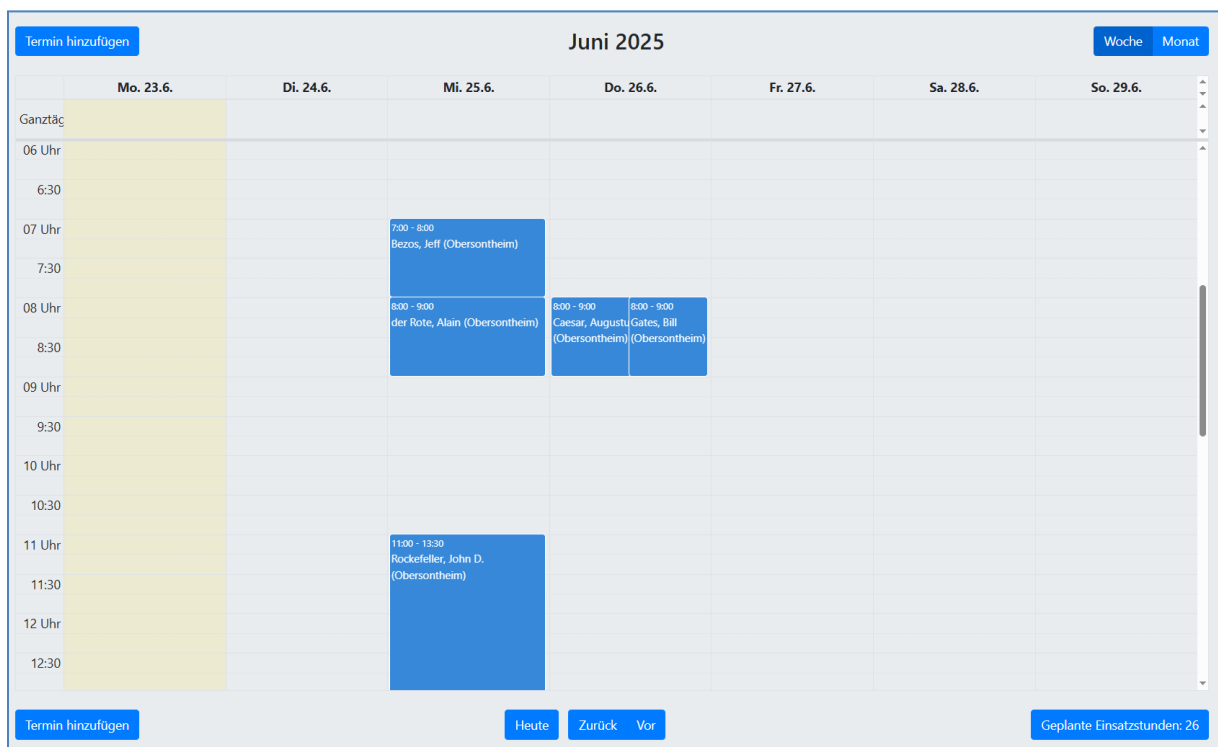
Termin hinzufügen

Juni 2025

Woche Monat

| | Mo. 23.6. | Di. 24.6. | Mi. 25.6. | Do. 26.6. | Fr. 27.6. | Sa. 28.6. | So. 29.6. |
|---|---|---|---|---|---|---|---|
| Ganztäg | | | | | | | |

06 Uhr
6:30
07 Uhr
7:30
08 Uhr
8:30
09 Uhr
9:30
10 Uhr
10:30
11 Uhr
11:30
12 Uhr
12:30

7:00 - 8:00
Bezos, Jeff (Obersontheim)

8:00 - 9:00
der Rote, Alain (Obersontheim)

8:00 - 9:00
Caesar, Augustu (Obersontheim)

8:00 - 9:00
Gates, Bill (Obersontheim)

11:00 - 13:30
Rockefeller, John D. (Obersontheim)

Termin hinzufügen

Heute

Zurück Vor

Geplante Einsatzstunden: 26